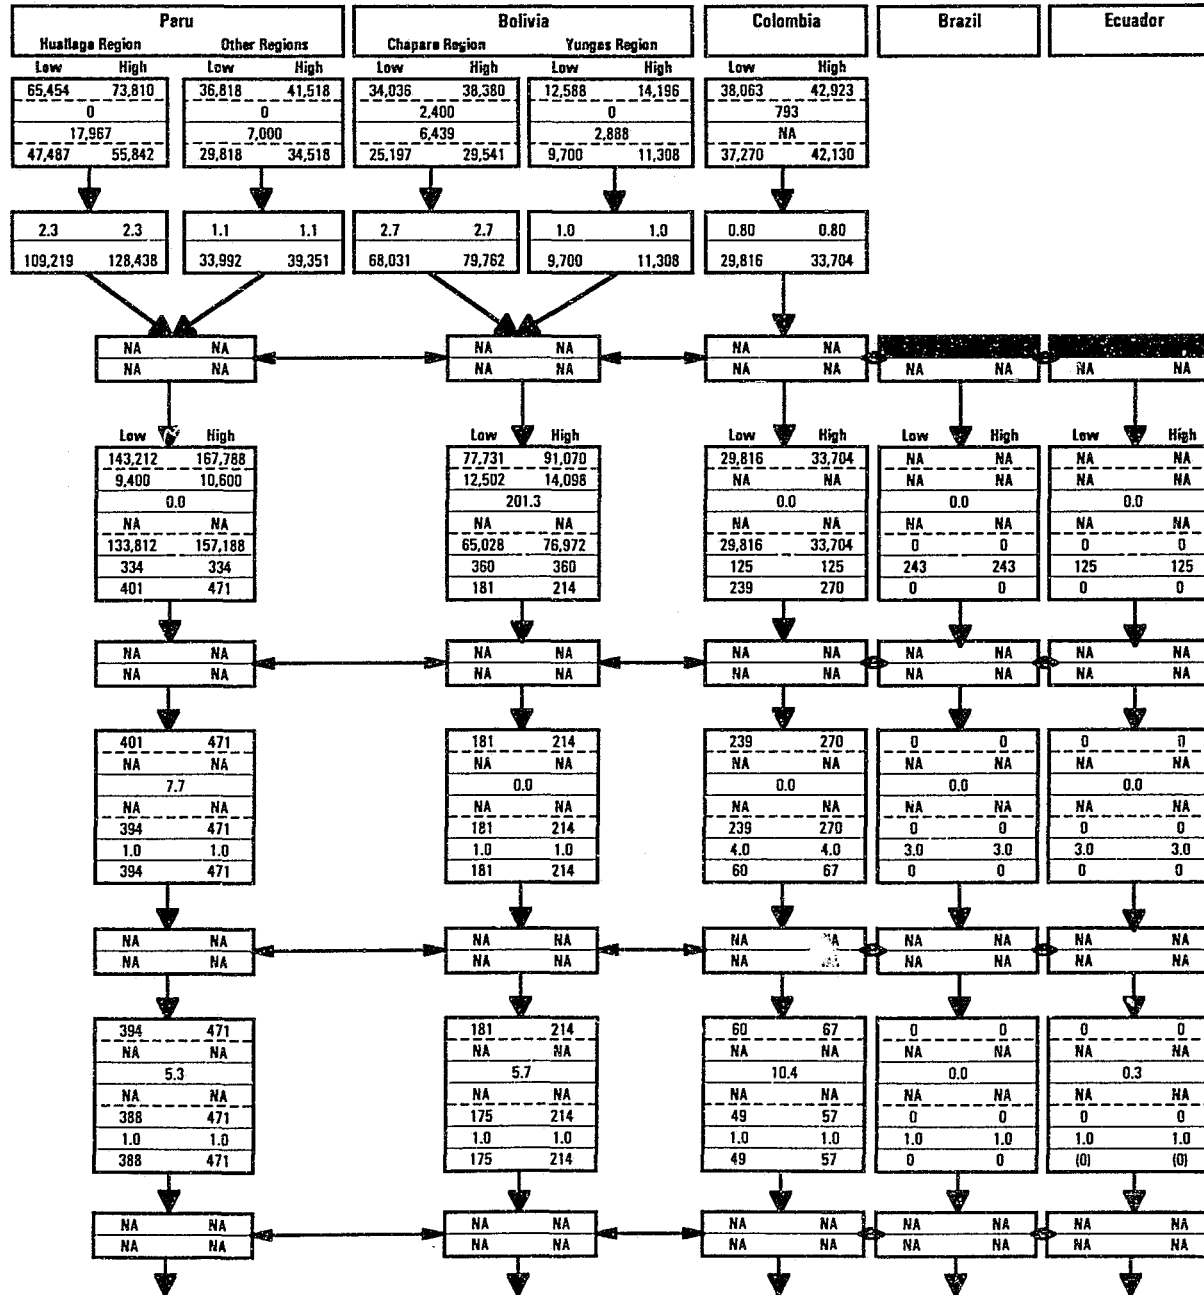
Paru
Huallaga Region | Other Regions
Low High | Low High
65,454 73,810 | 36,818 41,518
0 | 0
17,967 | 7,000
47,487 55,842 | 29,818 34,518

Bolivia
Chapare Region | Yungas Region
Low High | Low High
34,036 38,380 | 12,588 14,196
2,400 | 0
6,439 | 2,888
25,197 29,541 | 9,700 11,308

Colombia
Low High
38,063 42,923
793
NA
37,270 42,130

Brazil

Ecuador

2.3 2.3 | 1.1 1.1 | 2.7 2.7 | 1.0 1.0 | 0.80 0.80
109,219 128,438 | 33,992 39,351 | 68,031 79,762 | 9,700 11,308 | 29,816 33,704

NA NA | NA NA | NA NA | NA NA | NA NA
NA NA | NA NA | NA NA

| Paru Low | Paru High | Bolivia Low | Bolivia High | Colombia Low | Colombia High | Brazil Low | Brazil High | Ecuador Low | Ecuador High |
|---|---|---|---|---|---|---|---|---|---|
| 143,212 | 167,788 | 77,731 | 91,070 | 29,816 | 33,704 | NA | NA | NA | NA |
| 9,400 | 10,600 | 12,502 | 14,098 | NA | NA | NA | NA | NA | NA |
| 0.0 | | 201.3 | | 0.0 | | 0.0 | | 0.0 | |
| NA | NA | NA | NA | NA | NA | NA | NA | NA | NA |
| 133,812 | 157,188 | 65,028 | 76,972 | 29,816 | 33,704 | 0 | 0 | 0 | 0 |
| 334 | 334 | 360 | 360 | 125 | 125 | 243 | 243 | 125 | 125 |
| 401 | 471 | 181 | 214 | 239 | 270 | 0 | 0 | 0 | 0 |

NA NA | NA NA | NA NA | NA NA | NA NA
NA NA | NA NA | NA NA | NA NA | NA NA

| Paru Low | Paru High | Bolivia Low | Bolivia High | Colombia Low | Colombia High | Brazil Low | Brazil High | Ecuador Low | Ecuador High |
|---|---|---|---|---|---|---|---|---|---|
| 401 | 471 | 181 | 214 | 239 | 270 | 0 | 0 | 0 | 0 |
| NA | NA | NA | NA | NA | NA | NA | NA | NA | NA |
| 7.7 | | 0.0 | | 0.0 | | 0.0 | | 0.0 | |
| NA | NA | NA | NA | NA | NA | NA | NA | NA | NA |
| 394 | 471 | 181 | 214 | 239 | 270 | 0 | 0 | 0 | 0 |
| 1.0 | 1.0 | 1.0 | 1.0 | 4.0 | 4.0 | 3.0 | 3.0 | 3.0 | 3.0 |
| 394 | 471 | 181 | 214 | 60 | 67 | 0 | 0 | 0 | 0 |

NA NA | NA NA | NA NA | NA NA | NA NA
NA NA | NA NA | NA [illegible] | NA NA | NA NA

| Paru Low | Paru High | Bolivia Low | Bolivia High | Colombia Low | Colombia High | Brazil Low | Brazil High | Ecuador Low | Ecuador High |
|---|---|---|---|---|---|---|---|---|---|
| 394 | 471 | 181 | 214 | 60 | 67 | 0 | 0 | 0 | 0 |
| NA | NA | NA | NA | NA | NA | NA | NA | NA | NA |
| 5.3 | | 5.7 | | 10.4 | | 0.0 | | 0.3 | |
| NA | NA | NA | NA | NA | NA | NA | NA | NA | NA |
| 388 | 471 | 175 | 214 | 49 | 57 | 0 | 0 | 0 | 0 |
| 1.0 | 1.0 | 1.0 | 1.0 | 1.0 | 1.0 | 1.0 | 1.0 | 1.0 | 1.0 |
| 388 | 471 | 175 | 214 | 49 | 57 | 0 | 0 | (0) | (0) |

NA NA | NA NA | NA NA | NA NA | NA NA
NA NA | NA NA | NA NA | NA NA | NA NA